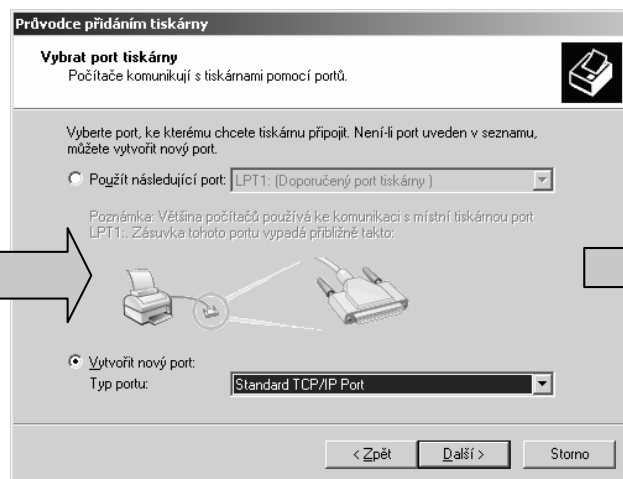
Průvodce přidáním tiskárny

Vybrat port tiskárny
Počítače komunikují s tiskárnami pomocí portů.

Vyberte port, ke kterému chcete tiskárnu připojit. Není-li port uveden v seznamu, můžete vytvořit nový port.

Použít následující port: LPT1: (Doporučený port tiskárny)

Poznámka: Většina počítačů používá ke komunikaci s místní tiskárnou port LPT1:. Zásuvka tohoto portu vypadá přibližně takto:

Vytvořit nový port:
Typ portu: Standard TCP/IP Port

< Zpět | Další > | Storno